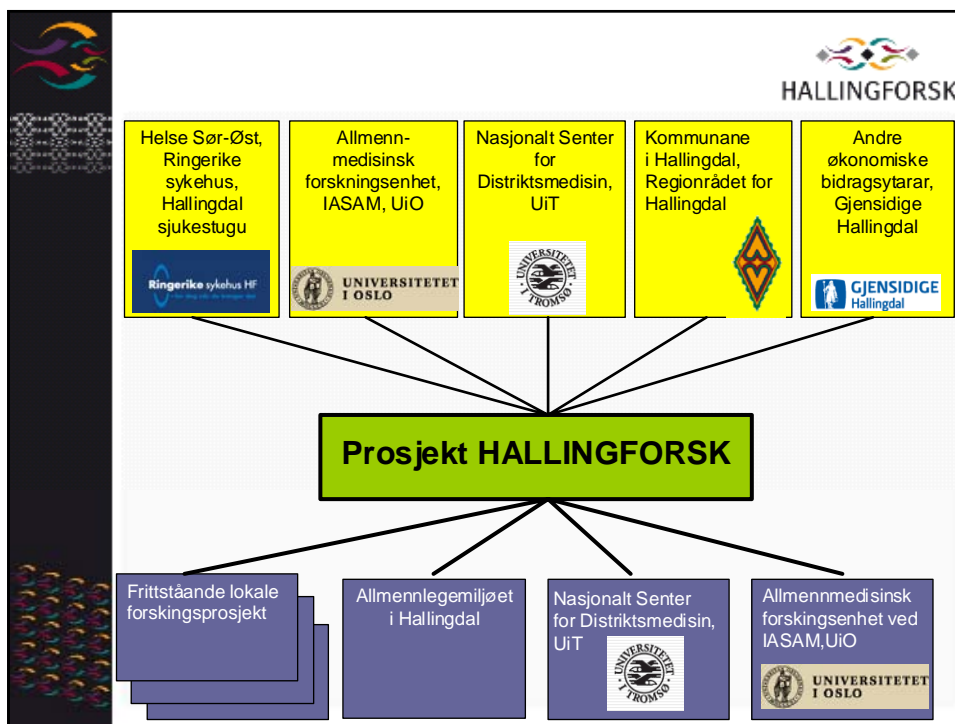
HALLINGFORSK

Helse Sør-Øst, Ringerike sykehus, Hallingdal sjukestugu

Ringerike sykehus HF

Allmennmedisinsk forskningsenhet, IASAM, UiO

UNIVERSITETET I OSLO

Nasjonalt Senter for Distriktsmedisin, UiT

UNIVERSITETET I TROMSØ

Kommunane i Hallingdal, Regionrådet for Hallingdal

Andre økonomiske bidragsytarar, Gjensidige Hallingdal

GJENSIDIGE Hallingdal

Prosjekt HALLINGFORSK

Frittstående lokale forskingsprosjekt

Allmennlegemiljøet i Hallingdal

Nasjonalt Senter for Distriktsmedisin, UiT

UNIVERSITETET I TROMSØ

Allmennmedisinsk forskingsenhet ved IASAM,UiO

UNIVERSITETET I OSLO